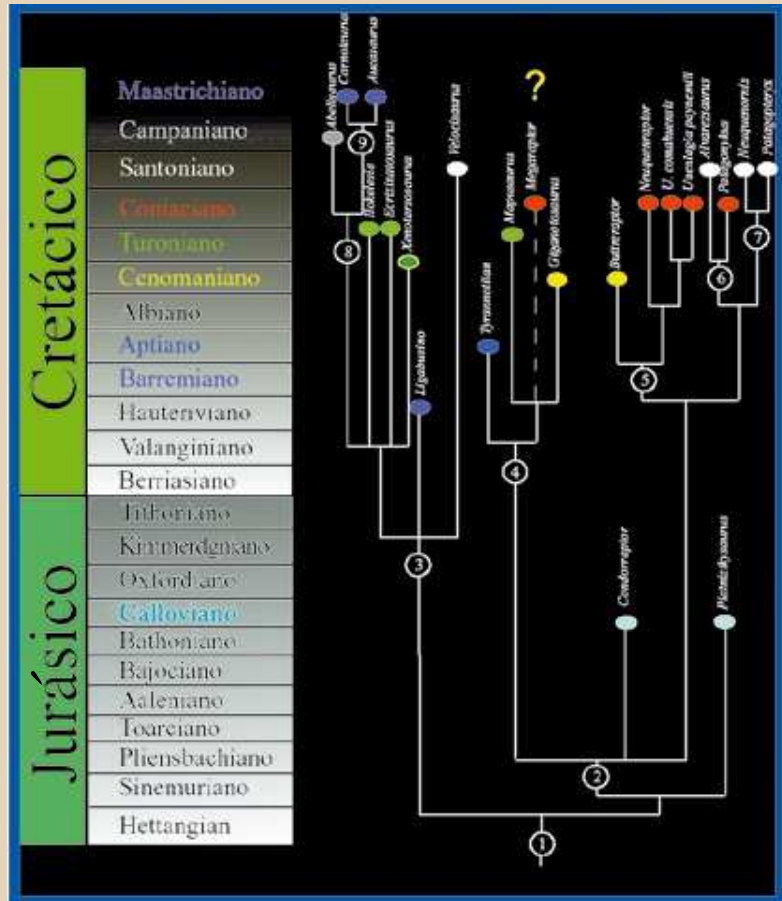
Cretácico

Maastrichiano
Campaniano
Santoniano
Coniaciano
Turoniano
Cenomaniano
Albiano
Aptiano
Barremiano
Hauterviano
Valanginiano
Berriasiano

Jurásico

Tithoriano
Kimmerdgniano
Oxfordiano
Calloviano
Bathoniano
Bajociano
Aaleniano
Toarciano
Pliensbachiano
Sinemuriano
Hettangian

Abelisaurus
Carnotaurus
Aucasaurus
Velocisaurus
Ilokelesia
Ekrixinatosaurus
Xenotarsosaurus
Ligabueino
Tyrannotitan
Mapusaurus
Megaraptor
Giganotosaurus
Buitreraptor
Neuquenraptor
U. comahuensis
Unenlagia paynemili
Alvarezsaurus
Patagonykus
Neuquenornis
Patagopteryx
Condorraptor
Piatnitzkysaurus

?

9
8
3
4
5
6
7
2
1